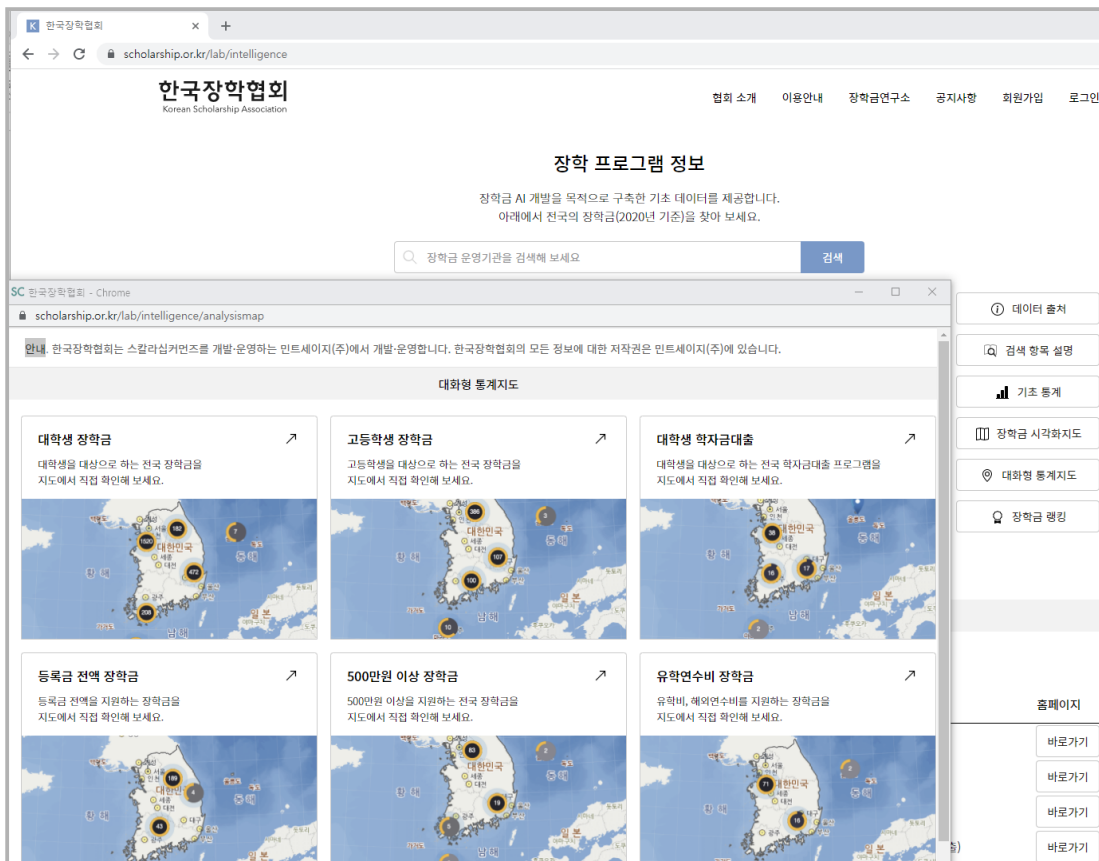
K 한국장학협회 × +

scholarship.or.kr/lab/intelligence

한국장학협회
Korean Scholarship Association

협회 소개 이용안내 장학금연구소 공지사항 회원가입 로그인

장학 프로그램 정보

장학금 AI 개발을 목적으로 구축한 기초 데이터를 제공합니다.
아래에서 전국의 장학금(2020년 기준)을 찾아 보세요.

장학금 운영기관을 검색해 보세요 검색

SC 한국장학협회 - Chrome

scholarship.or.kr/lab/intelligence/analysismap

안내. 한국장학협회는 스칼라십커먼즈를 개발·운영하는 민트세이지(주)에서 개발·운영합니다. 한국장학협회의 모든 정보에 대한 저작권은 민트세이지(주)에 있습니다.

대화형 통계지도

대학생 장학금
대학생을 대상으로 하는 전국 장학금을 지도에서 직접 확인해 보세요.

182
1520
472
208
대한민국
황해
일본

고등학생 장학금
고등학생을 대상으로 하는 전국 장학금을 지도에서 직접 확인해 보세요.

386
107
100
10
대한민국
황해
일본

대학생 학자금대출
대학생을 대상으로 하는 전국 학자금대출 프로그램을 지도에서 직접 확인해 보세요.

38
16
17
대한민국
황해
일본

등록금 전액 장학금
등록금 전액을 지원하는 장학금을 지도에서 직접 확인해 보세요.

189
43
대한민국
황해
일본

500만원 이상 장학금
500만원 이상을 지원하는 전국 장학금을 지도에서 직접 확인해 보세요.

83
19
대한민국
황해
일본

유학연수비 장학금
유학비, 해외연수비를 지원하는 장학금을 지도에서 직접 확인해 보세요.

71
18
대한민국
황해
일본

데이터 출처
검색 항목 설명
기초 통계
장학금 시각화지도
대화형 통계지도
장학금 랭킹

홈페이지
바로가기
바로가기
바로가기
바로가기